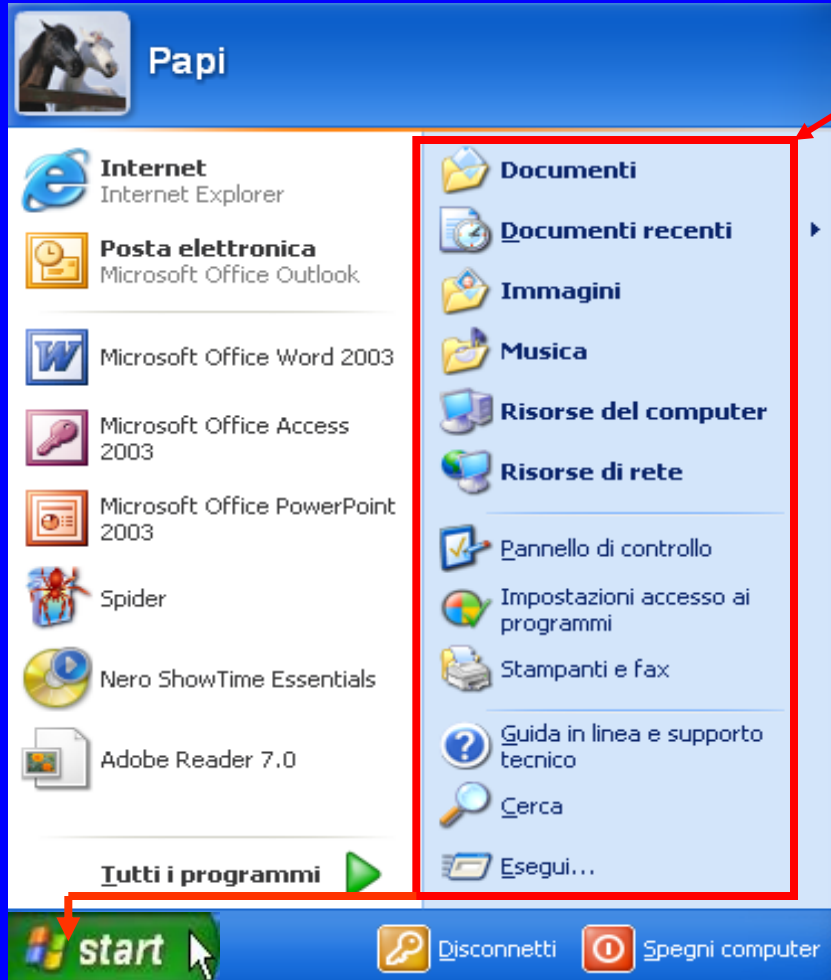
Papi

Internet
Internet Explorer

Posta elettronica
Microsoft Office Outlook

Microsoft Office Word 2003

Microsoft Office Access 2003

Microsoft Office PowerPoint 2003

Spider

Nero ShowTime Essentials

Adobe Reader 7.0

Tutti i programmi

Documenti

Documenti recenti

Immagini

Musica

Risorse del computer

Risorse di rete

Pannello di controllo

Impostazioni accesso ai programmi

Stampanti e fax

Guida in linea e supporto tecnico

Cerca

Esegui...

start

Disconnetti

Spegni computer